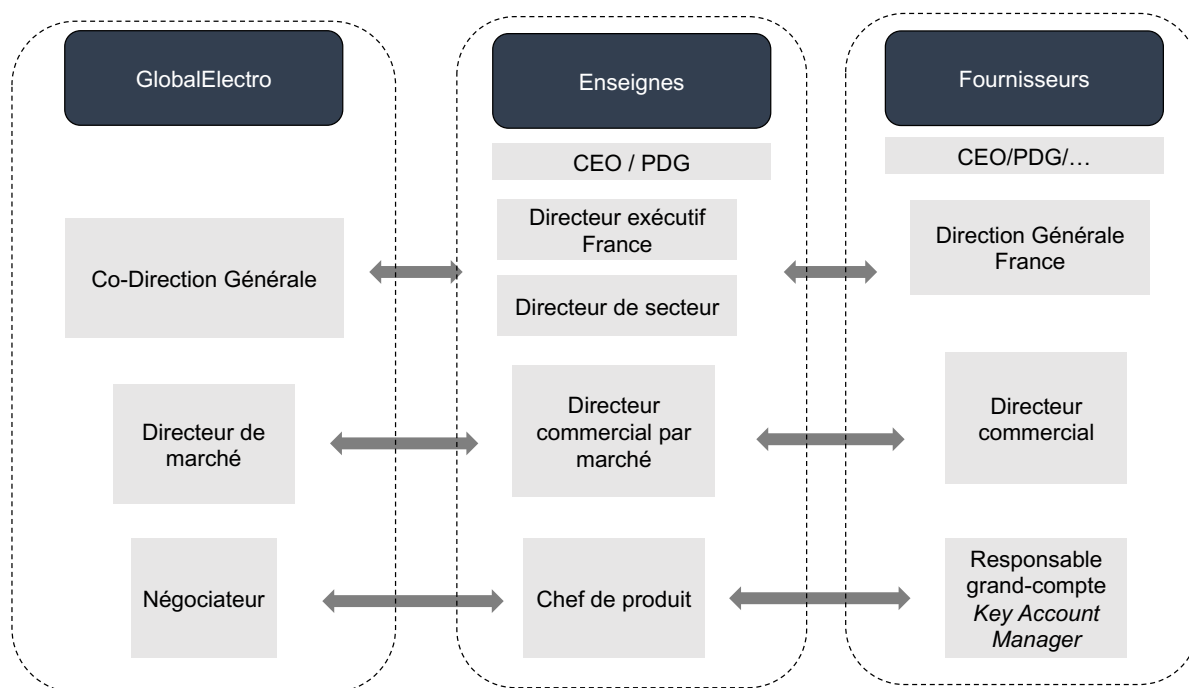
GlobalElectro

Co-Direction Générale

Directeur de marché

Négociateur

Enseignes

CEO / PDG

Directeur exécutif France

Directeur de secteur

Directeur commercial par marché

Chef de produit

Fournisseurs

CEO/PDG/…

Direction Générale France

Directeur commercial

Responsable grand-compte *Key Account Manager*